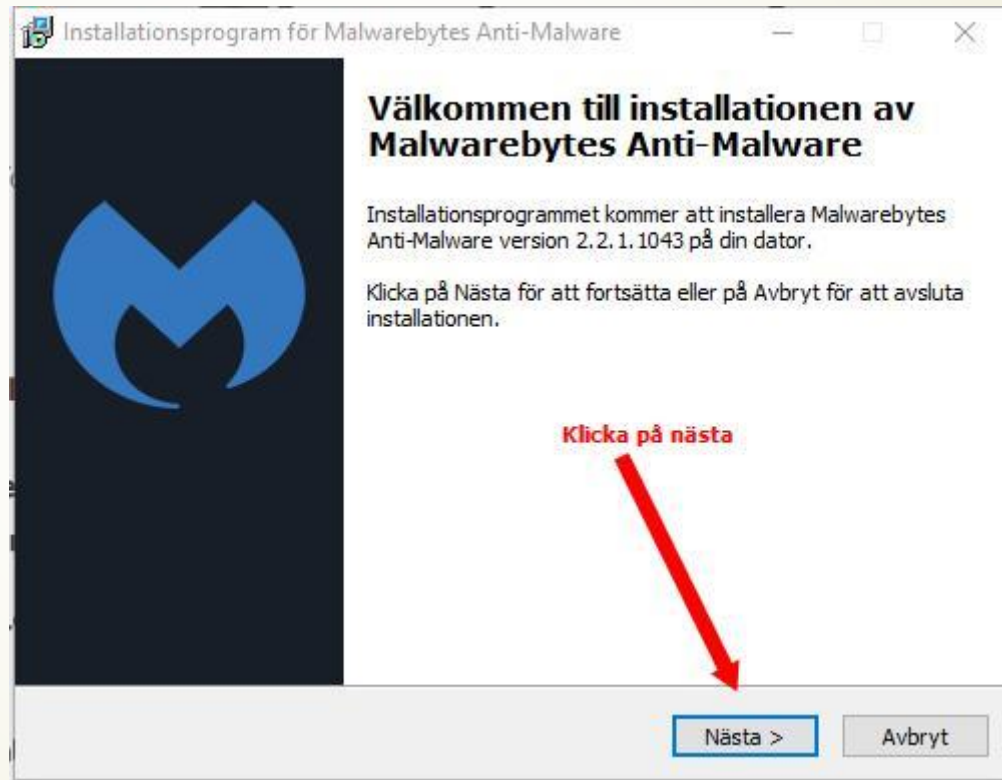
Installationsprogram för Malwarebytes Anti-Malware

Välkommen till installationen av Malwarebytes Anti-Malware

Installationsprogrammet kommer att installera Malwarebytes Anti-Malware version 2.2.1.1043 på din dator.

Klicka på Nästa för att fortsätta eller på Avbryt för att avsluta installationen.

Klicka på nästa

Nästa >

Avbryt